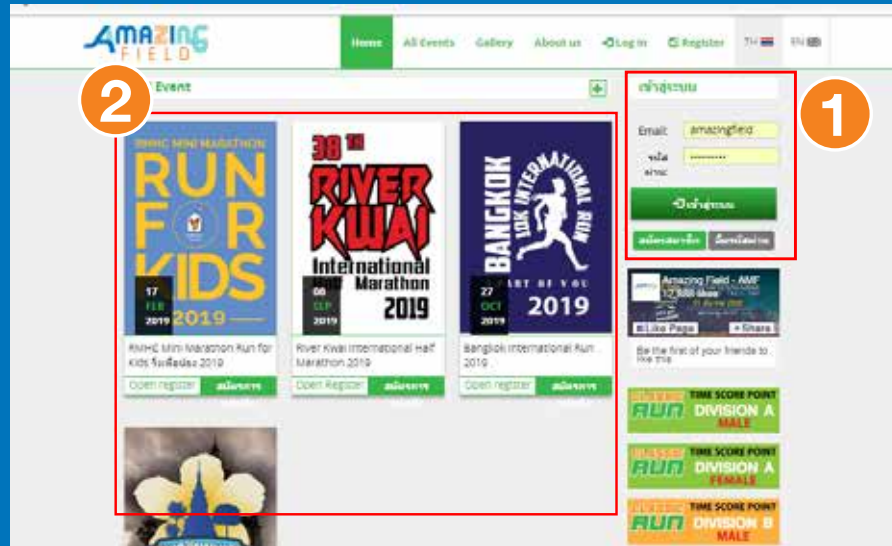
AMAZING FIELD

Home All Events Gallery About us Log in Register TH EN

2

Event

1

เข้าสู่ระบบ

Email amazingfield

รหัสผ่าน ..........

เข้าสู่ระบบ

สมัครสมาชิก ลืมรหัสผ่าน

RMHC MINI MARATHON RUN FOR KIDS 2019

17 FEB 2019

RMHC Mini Marathon Run for Kids วิ่งเพื่อน้อง 2019

Open register สมัครงาน

38TH RIVER KWAI International Half Marathon 2019

08 SEP 2019

River Kwai International Half Marathon 2019

Open Register สมัครงาน

BANGKOK 10K INTERNATIONAL RUN PART OF YOU 2019

27 OCT 2019

Bangkok International Run 2019

Open register สมัครงาน

Amazing Field - AMF

Like Page Share

Be the first of your friends to like this

CLASSIC RUN TIME SCORE POINT DIVISION A MALE

CLASSIC RUN TIME SCORE POINT DIVISION A FEMALE

CLASSIC RUN TIME SCORE POINT DIVISION B MALE